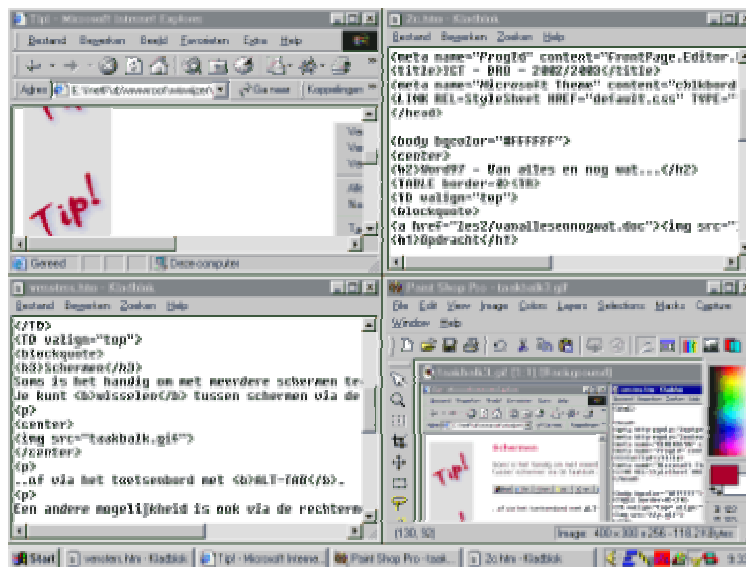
Tip! - Microsoft Internet Explorer

Bestand Bewerken Beeld Favorieten Extra Help

Adres E:\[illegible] Ga naar Koppelingen

Tip!

Tip!

Gereed Deze computer

2c.htm - Kladblok

Bestand Bewerken Zoeken Help

<meta name="ProgId" content="FrontPage.Editor.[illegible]
<title>ICT - DRO - 2002/2003</title>
<meta name="Microsoft Theme" content="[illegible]
<LINK REL=StyleSheet HREF="default.css" TYPE="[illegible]
</head>

<body bgcolor="#FFFFFF">
<center>
<h2>Word97 - Van alles en nog wat...</h2>
<TABLE border=0><TR>
<TD valign="top">
<blockquote>
<a href="les2/vanallesennogwat.doc"><img src="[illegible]
<h1>Opdracht</h1>

vensters.htm - Kladblok

Bestand Bewerken Zoeken Help

</TD>
<TD valign="top">
<blockquote>
<h3>Schermen</h3>
Soms is het handig om met meerdere schermen te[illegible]
Je kunt <b>wisselen</b> tussen schermen via de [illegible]
<p>
<center>
<img src="taakbalk.gif">
</center>
<p>
..of via het toetsenbord met <b>ALT-TAB</b>.
<p>
Een andere mogelijkheid is ook via de rechterm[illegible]

Paint Shop Pro - taakbalk3.gif

File Edit View Image Colors Layers Selections Masks Capture
Window Help

taakbalk3.gif [1:1] (Background)

Schermen

Tip!

(130, 92) Image: 400 x 300 x 256 - 118.2 KBytes

Start vensters.htm - Kladblok Tip! - Microsoft Interne... Paint Shop Pro - taak... 2c.htm - Kladblok 9:3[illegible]